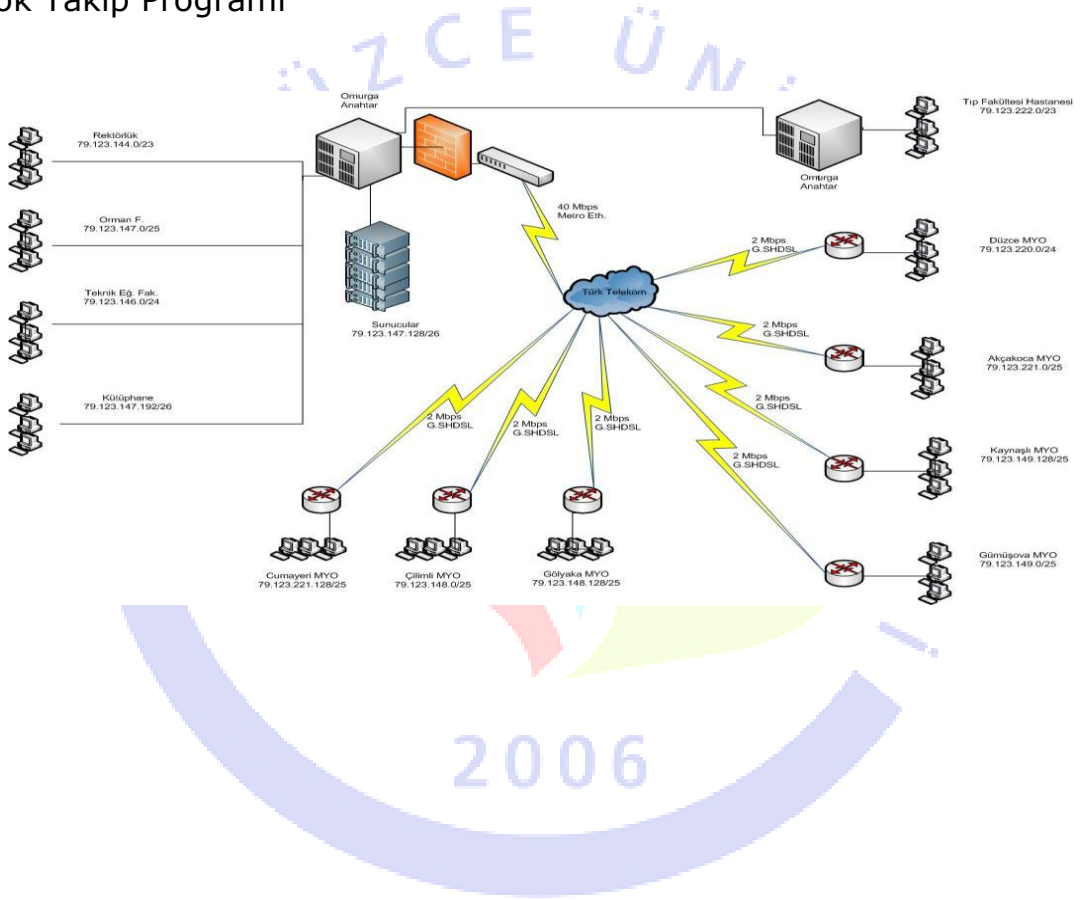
ok Takip Programı

ZCE ÜN

Omurga Anahtar

Rektörlük
79.123.144.0/23

Orman F.
79.123.147.0/25

Teknik Eğ. Fak.
79.123.146.0/24

Kütüphane
79.123.147.192/26

Sunucular
79.123.147.128/26

40 Mbps
Metro Eth.

Tıp Fakültesi Hastanesi
79.123.222.0/23

Omurga Anahtar

Türk Telekom

2 Mbps
G.SHDSL

Düzce MYO
79.123.220.0/24

2 Mbps
G.SHDSL

Akçakoca MYO
79.123.221.0/25

2 Mbps
G.SHDSL

Kaynaşlı MYO
79.123.149.128/25

2 Mbps
G.SHDSL

Gümüşova MYO
79.123.149.0/25

2 Mbps
G.SHDSL

2 Mbps
G.SHDSL

2 Mbps
G.SHDSL

Cumayeri MYO
79.123.221.128/25

Çilimli MYO
79.123.148.0/25

Gölyaka MYO
79.123.148.128/25

2006